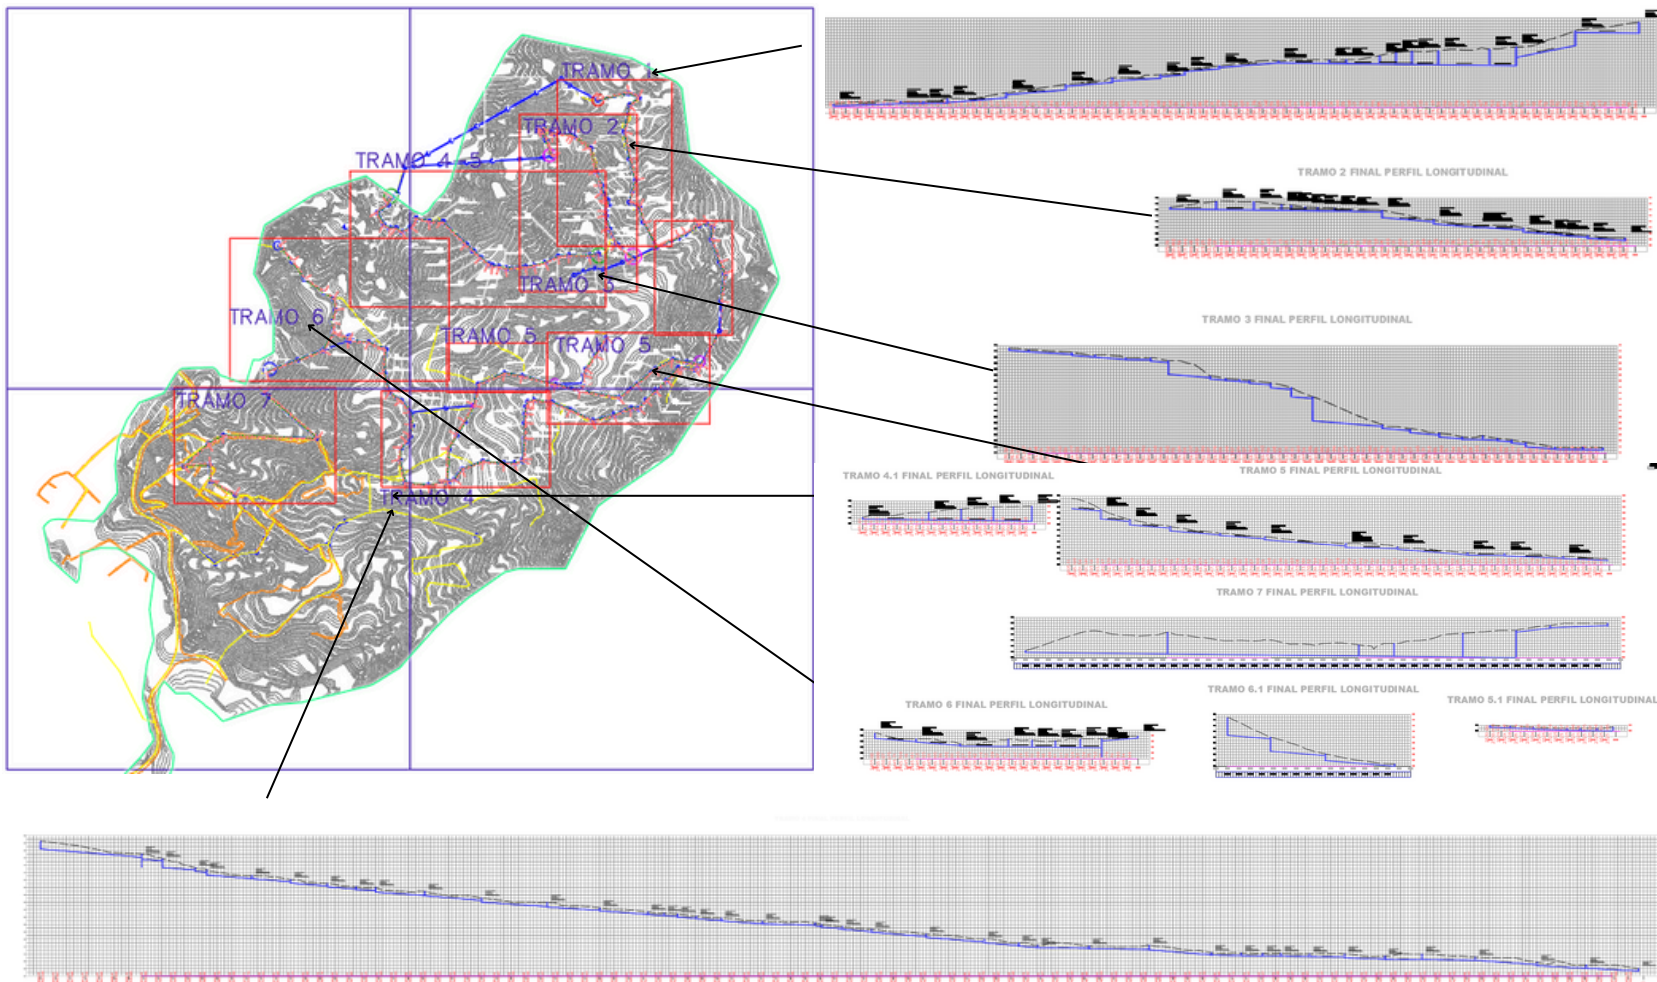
TRAMO 1
TRAMO 2
TRAMO 4.3
TRAMO 3
TRAMO 6
TRAMO 5
TRAMO 5
TRAMO 7
TRAMO 4

TRAMO 2 FINAL PERFIL LONGITUDINAL

TRAMO 3 FINAL PERFIL LONGITUDINAL

TRAMO 4.1 FINAL PERFIL LONGITUDINAL

TRAMO 5 FINAL PERFIL LONGITUDINAL

TRAMO 7 FINAL PERFIL LONGITUDINAL

TRAMO 6.1 FINAL PERFIL LONGITUDINAL

TRAMO 5.1 FINAL PERFIL LONGITUDINAL

TRAMO 6 FINAL PERFIL LONGITUDINAL